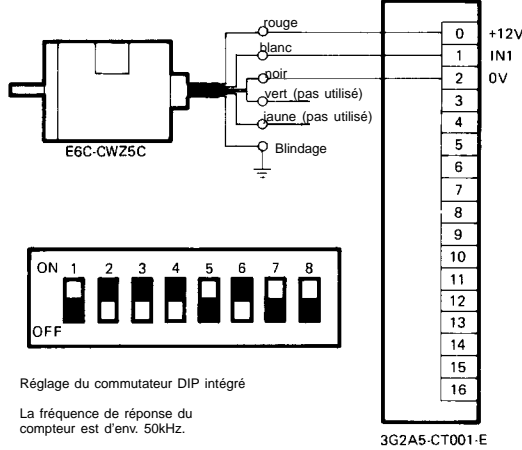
rouge
blanc
noir
vert (pas utilisé)
jaune (pas utilisé)
Blindage
E6C-CWZ5C

| 0 | +12V |
|---|---|
| 1 | IN1 |
| 2 | 0V |
| 3 | |
| 4 | |
| 5 | |
| 6 | |
| 7 | |
| 8 | |
| 9 | |
| 10 | |
| 11 | |
| 12 | |
| 13 | |
| 14 | |
| 15 | |
| 16 | |

3G2A5-CT001-E

ON 1 2 3 4 5 6 7 8
OFF

Réglage du commutateur DIP intégré

La fréquence de réponse du compteur est d'env. 50kHz.